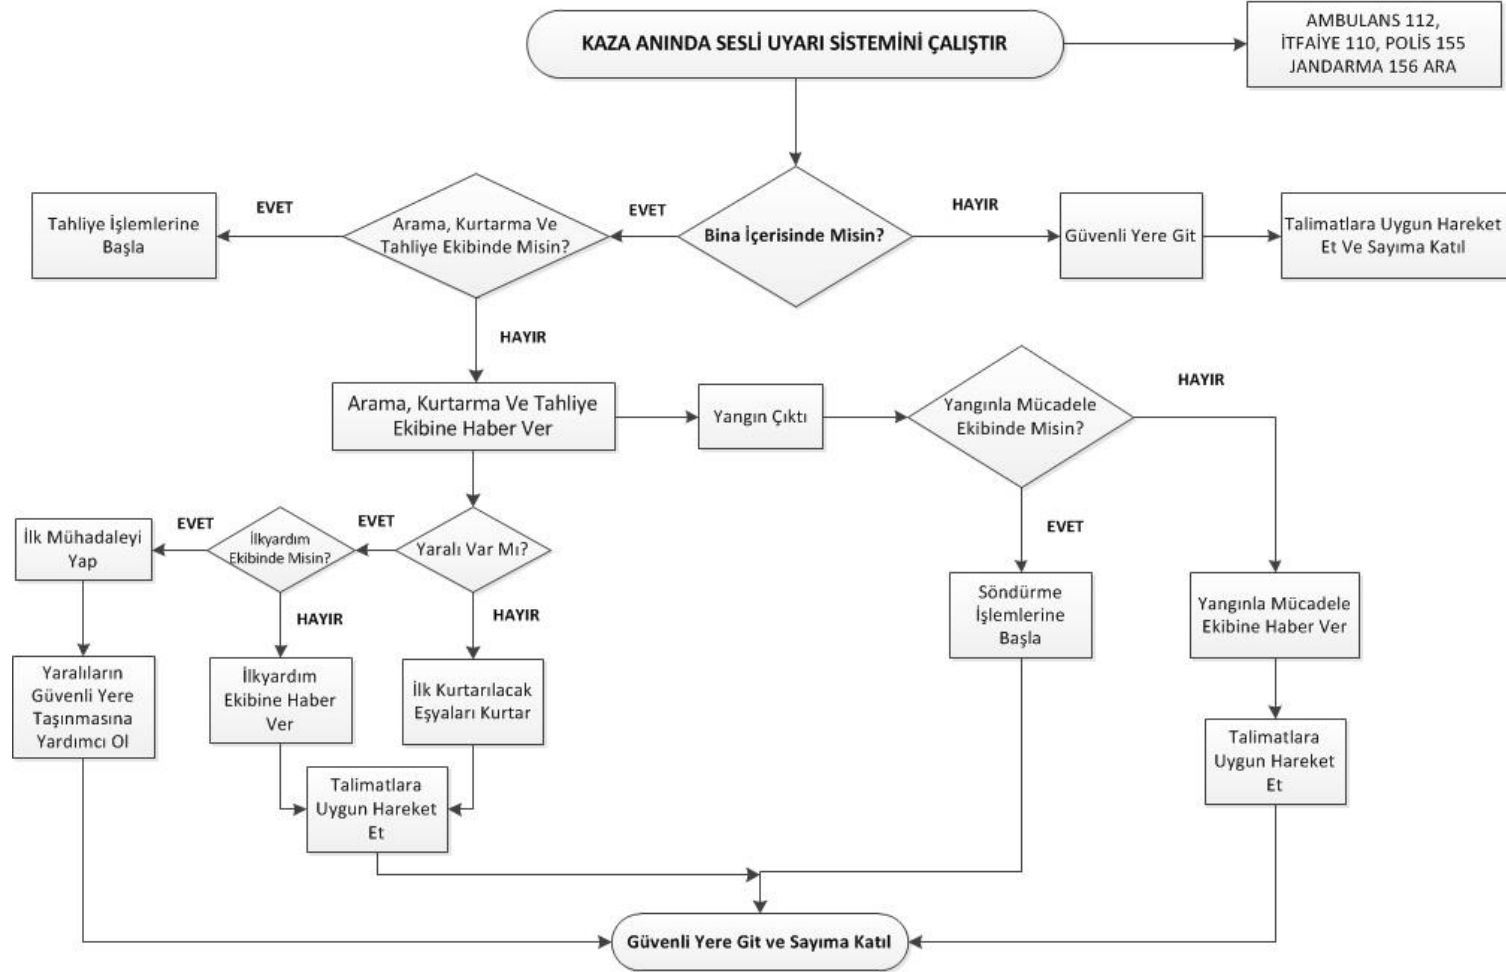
KAZA ANINDA SESLİ UYARI SİSTEMİNİ ÇALIŞTIR

AMBULANS 112, İTFAİYE 110, POLİS 155 JANDARMA 156 ARA

Tahliye İşlemlerine Başla

EVET

Arama, Kurtarma Ve Tahliye Ekibinde Misin?

EVET

Bina İçerisinde Misin?

HAYIR

Güvenli Yere Git

Talimatlara Uygun Hareket Et Ve Sayıma Katıl

HAYIR

Arama, Kurtarma Ve Tahliye Ekibine Haber Ver

Yangın Çıktı

Yangınla Mücadele Ekibinde Misin?

HAYIR

İlk Müdahaleyi Yap

EVET

İlkyardım Ekibinde Misin?

EVET

Yaralı Var Mı?

EVET

HAYIR

HAYIR

Söndürme İşlemlerine Başla

Yangınla Mücadele Ekibine Haber Ver

Yaralıların Güvenli Yere Taşınmasına Yardımcı Ol

İlkyardım Ekibine Haber Ver

İlk Kurtarılacak Eşyaları Kurtar

Talimatlara Uygun Hareket Et

Talimatlara Uygun Hareket Et

Güvenli Yere Git ve Sayıma Katıl